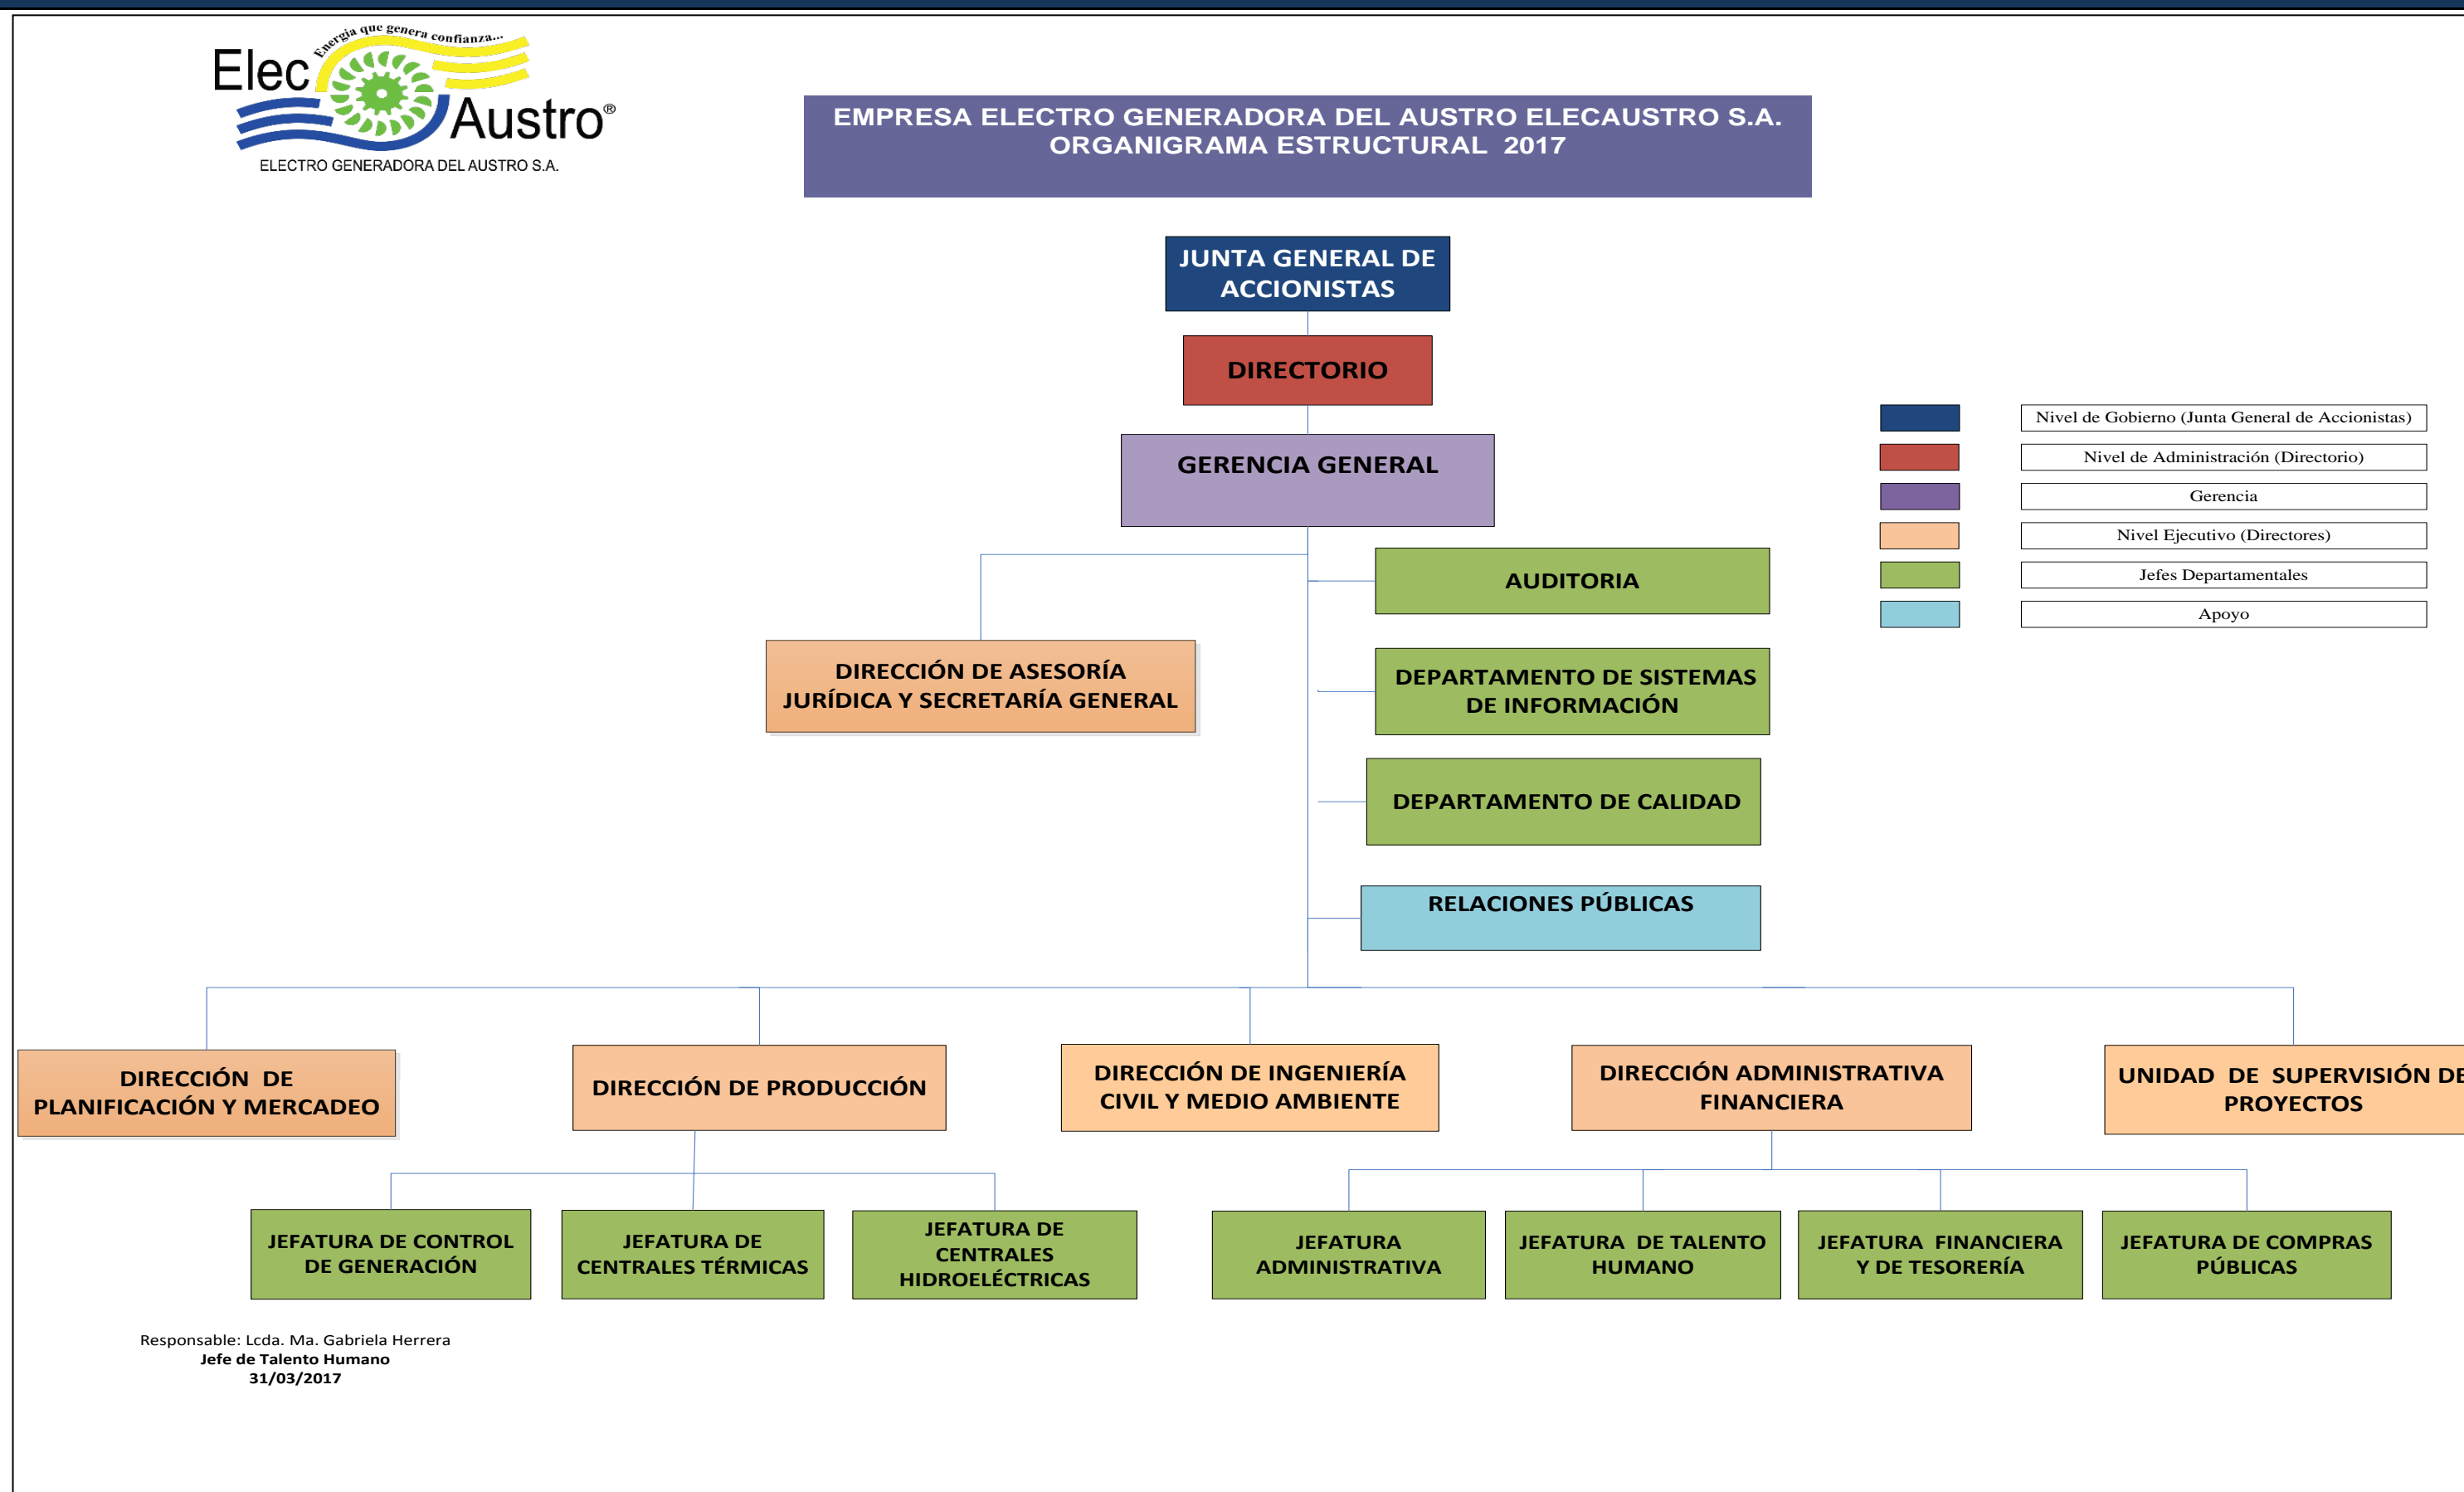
Energía que genera confianza...
ElecAustro®
ELECTRO GENERADORA DEL AUSTRO S.A.

EMPRESA ELECTRO GENERADORA DEL AUSTRO ELECAUSTRO S.A.
ORGANIGRAMA ESTRUCTURAL 2017

JUNTA GENERAL DE ACCIONISTAS

DIRECTORIO

GERENCIA GENERAL

Nivel de Gobierno (Junta General de Accionistas)
Nivel de Administración (Directorio)
Gerencia
Nivel Ejecutivo (Directores)
Jefes Departamentales
Apoyo

AUDITORIA

DIRECCIÓN DE ASESORÍA JURÍDICA Y SECRETARÍA GENERAL

DEPARTAMENTO DE SISTEMAS DE INFORMACIÓN

DEPARTAMENTO DE CALIDAD

RELACIONES PÚBLICAS

DIRECCIÓN DE PLANIFICACIÓN Y MERCADEO

DIRECCIÓN DE PRODUCCIÓN

DIRECCIÓN DE INGENIERÍA CIVIL Y MEDIO AMBIENTE

DIRECCIÓN ADMINISTRATIVA FINANCIERA

UNIDAD DE SUPERVISIÓN DE PROYECTOS

JEFATURA DE CONTROL DE GENERACIÓN

JEFATURA DE CENTRALES TÉRMICAS

JEFATURA DE CENTRALES HIDROELÉCTRICAS

JEFATURA ADMINISTRATIVA

JEFATURA DE TALENTO HUMANO

JEFATURA FINANCIERA Y DE TESORERÍA

JEFATURA DE COMPRAS PÚBLICAS

Responsable: Lcda. Ma. Gabriela Herrera
Jefe de Talento Humano
31/03/2017